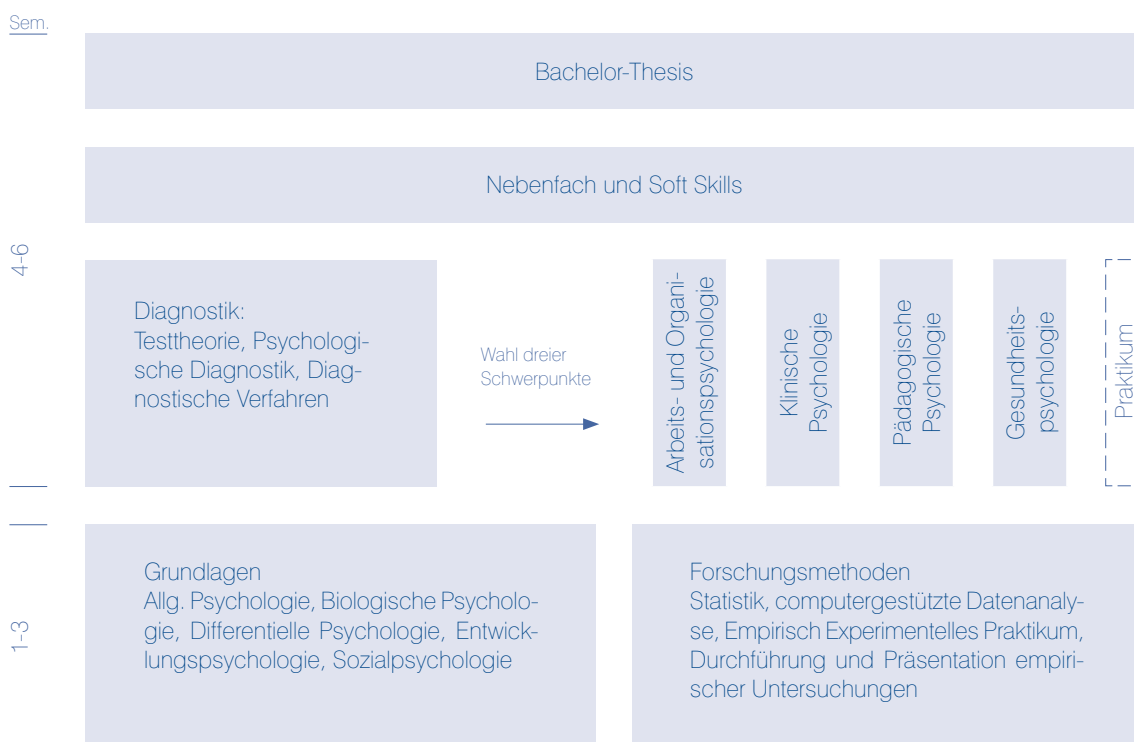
Sem.

4-6

Bachelor-Thesis

Nebenfach und Soft Skills

Diagnostik:
Testtheorie, Psychologische Diagnostik, Diagnostische Verfahren

Wahl dreier Schwerpunkte

Arbeits- und Organisationspsychologie

Klinische Psychologie

Pädagogische Psychologie

Gesundheitspsychologie

Praktikum

1-3

Grundlagen
Allg. Psychologie, Biologische Psychologie, Differentielle Psychologie, Entwicklungspsychologie, Sozialpsychologie

Forschungsmethoden
Statistik, computergestützte Datenanalyse, Empirisch Experimentelles Praktikum, Durchführung und Präsentation empirischer Untersuchungen